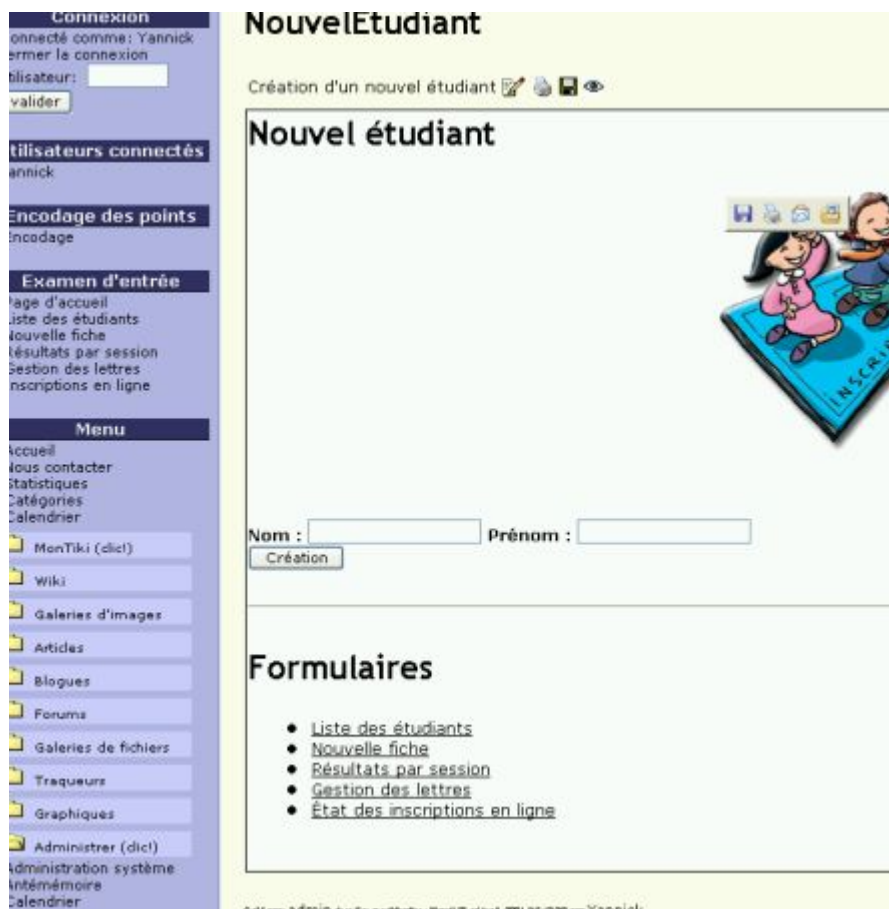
Connexion
onnecté comme: Yannick
ermer la connexion
tilisateur:
valider

tilisateurs connectés
annick

Encodage des points
ncodage

Examen d'entrée
Page d'accueil
iste des étudiants
ouvelle fiche
ésultats par session
Gestion des lettres
nscriptions en ligne

Menu
ccueil
ous contacter
tatistiques
atégories
alendrier

MonTiki (clic!)
Wiki
Galeries d'images
Articles
Blogues
Forums
Galeries de fichiers
Traqueurs
Graphiques
Administrer (clic!)
Administration système
ntémémoire
alendrier

NouvelEtudiant

Création d'un nouvel étudiant

Nouvel étudiant

INSCRI

Nom : Prénom :
Création

Formulaires

• Liste des étudiants
• Nouvelle fiche
• Résultats par session
• Gestion des lettres
• État des inscriptions en ligne

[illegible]